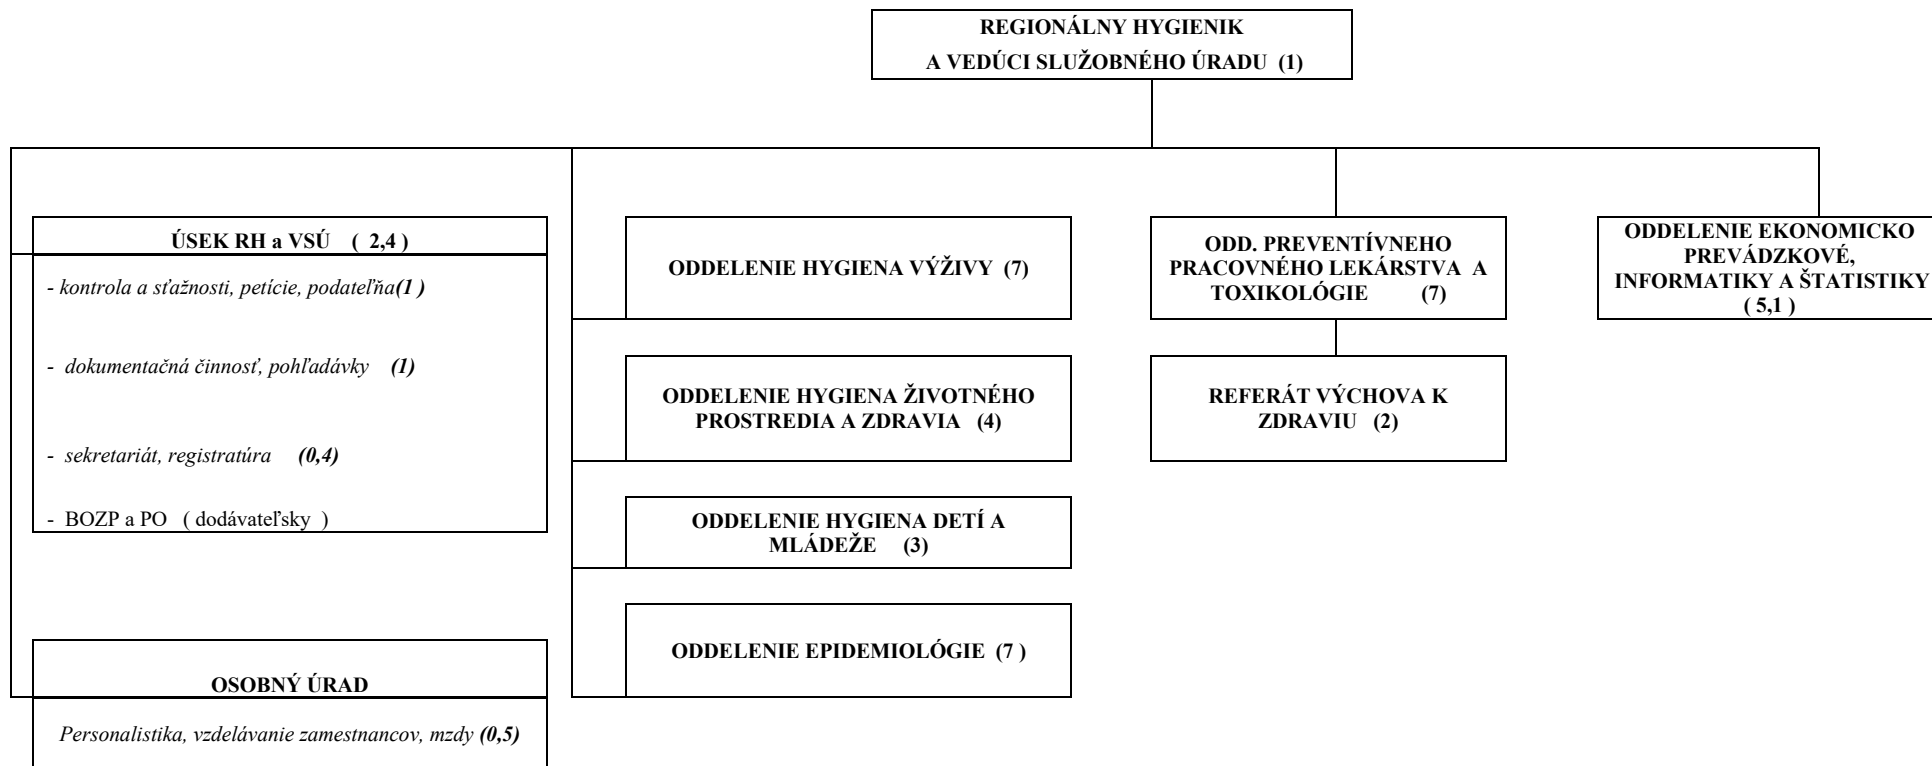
REGIONÁLNY HYGIENIK
A VEDÚCI SLUŽOBNÉHO ÚRADU (1)

ÚSEK RH a VSÚ ( 2,4 )

- kontrola a sťažnosti, petície, podateľňa(1 )

- dokumentačná činnosť, pohľadávky (1)

- sekretariát, registratúra (0,4)

- BOZP a PO ( dodávateľsky )

OSOBNÝ ÚRAD

Personalistika, vzdelávanie zamestnancov, mzdy (0,5)

ODDELENIE HYGIENA VÝŽIVY (7)

ODDELENIE HYGIENA ŽIVOTNÉHO PROSTREDIA A ZDRAVIA (4)

ODDELENIE HYGIENA DETÍ A MLÁDEŽE (3)

ODDELENIE EPIDEMIOLÓGIE (7 )

ODD. PREVENTÍVNEHO PRACOVNÉHO LEKÁRSTVA A TOXIKOLÓGIE (7)

REFERÁT VÝCHOVA K ZDRAVIU (2)

ODDELENIE EKONOMICKO PREVÁDZKOVÉ, INFORMATIKY A ŠTATISTIKY ( 5,1 )